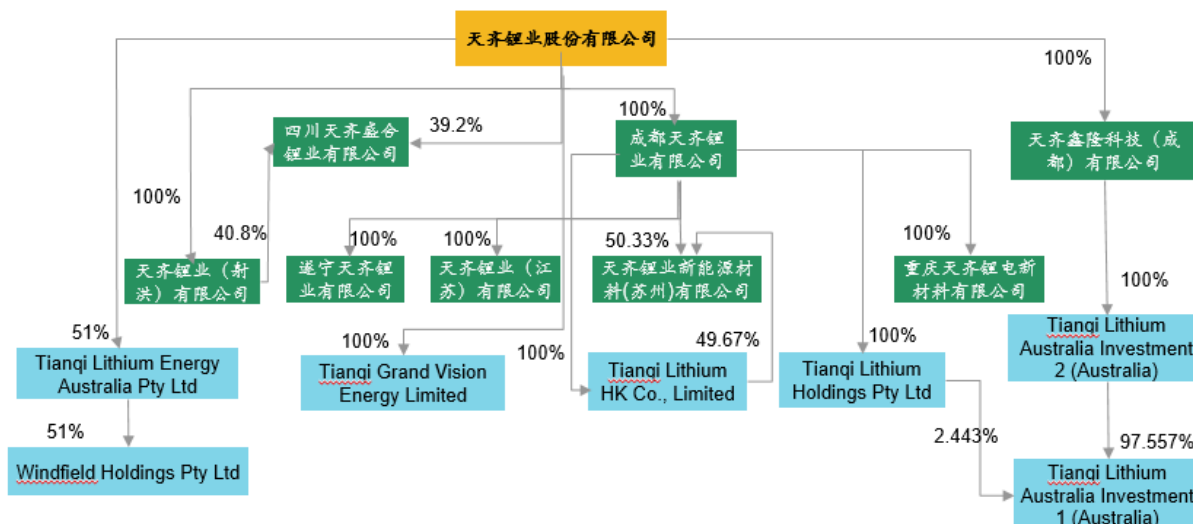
天齐锂业股份有限公司

100%

四川天齐盛合锂业有限公司

39.2%

100%

成都天齐锂业有限公司

天齐鑫隆科技（成都）有限公司

100%

40.8%

天齐锂业（射洪）有限公司

100%

遂宁天齐锂业有限公司

100%

天齐锂业（江苏）有限公司

50.33%

天齐锂业新能源材料(苏州)有限公司

100%

重庆天齐锂电新材料有限公司

100%

51%

Tianqi Lithium Energy Australia Pty Ltd

100%

Tianqi Grand Vision Energy Limited

100%

Tianqi Lithium HK Co., Limited

49.67%

100%

Tianqi Lithium Holdings Pty Ltd

Tianqi Lithium Australia Investment 2 (Australia)

51%

Windfield Holdings Pty Ltd

2.443%

97.557%

Tianqi Lithium Australia Investment 1 (Australia)